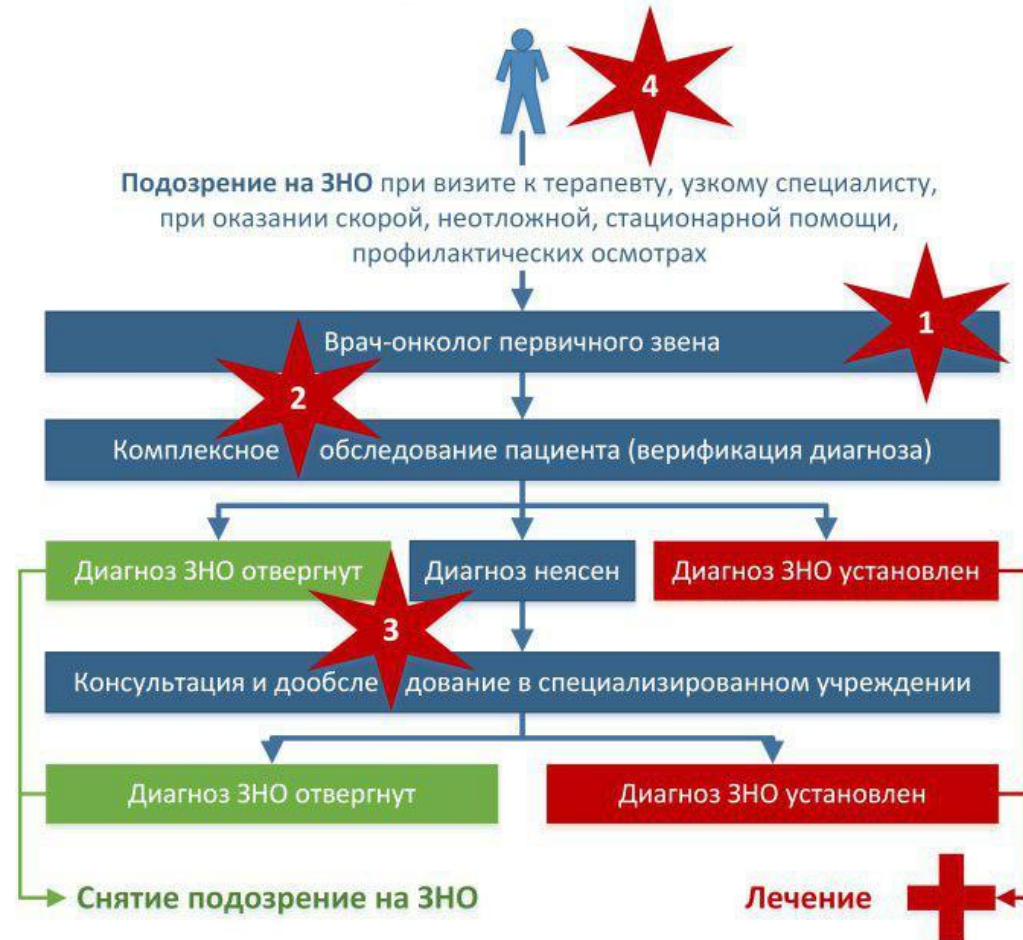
4

**Подозрение на ЗНО** при визите к терапевту, узкому специалисту, при оказании скорой, неотложной, стационарной помощи, профилактических осмотрах

1

Врач-онколог первичного звена

2

Комплексное обследование пациента (верификация диагноза)

Диагноз ЗНО отвергнут

Диагноз неясен

Диагноз ЗНО установлен

3

Консультация и дообследование в специализированном учреждении

Диагноз ЗНО отвергнут

Диагноз ЗНО установлен

Снятие подозрение на ЗНО

Лечение